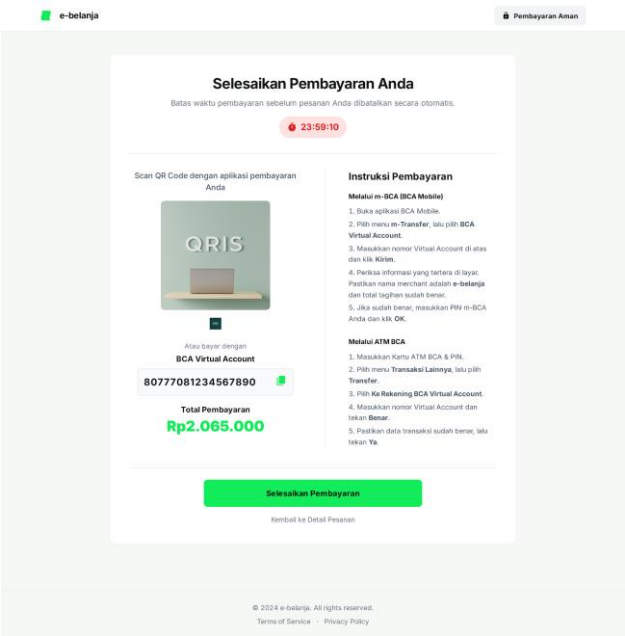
e-belanja

Pembayaran Aman

Selesaikan Pembayaran Anda

Batas waktu pembayaran sebelum pesanan Anda dibatalkan secara otomatis.

23:59:10

Scan QR Code dengan aplikasi pembayaran Anda

QRIS

Atau bayar dengan

BCA Virtual Account

80777081234567890

Total Pembayaran

Rp2.065.000

Instruksi Pembayaran

Melalui m-BCA (BCA Mobile)

1. Buka aplikasi BCA Mobile.

2. Pilih menu m-Transfer, lalu pilih BCA Virtual Account.

3. Masukkan nomor Virtual Account di atas dan klik Kirim.

4. Periksa informasi yang tertera di layar. Pastikan nama merchant adalah e-belanja dan total tagihan sudah benar.

5. Jika sudah benar, masukkan PIN m-BCA Anda dan klik OK.

Melalui ATM BCA

1. Masukkan Kartu ATM BCA & PIN.

2. Pilih menu Transaksi Lainnya, lalu pilih Transfer.

3. Pilih Ke Rekening BCA Virtual Account.

4. Masukkan nomor Virtual Account dan tekan Benar.

5. Pastikan data transaksi sudah benar, lalu tekan Ya.

Selesaikan Pembayaran

Kembali ke Detail Pesanan

© 2024 e-belanja. All rights reserved.

Terms of Service · Privacy Policy